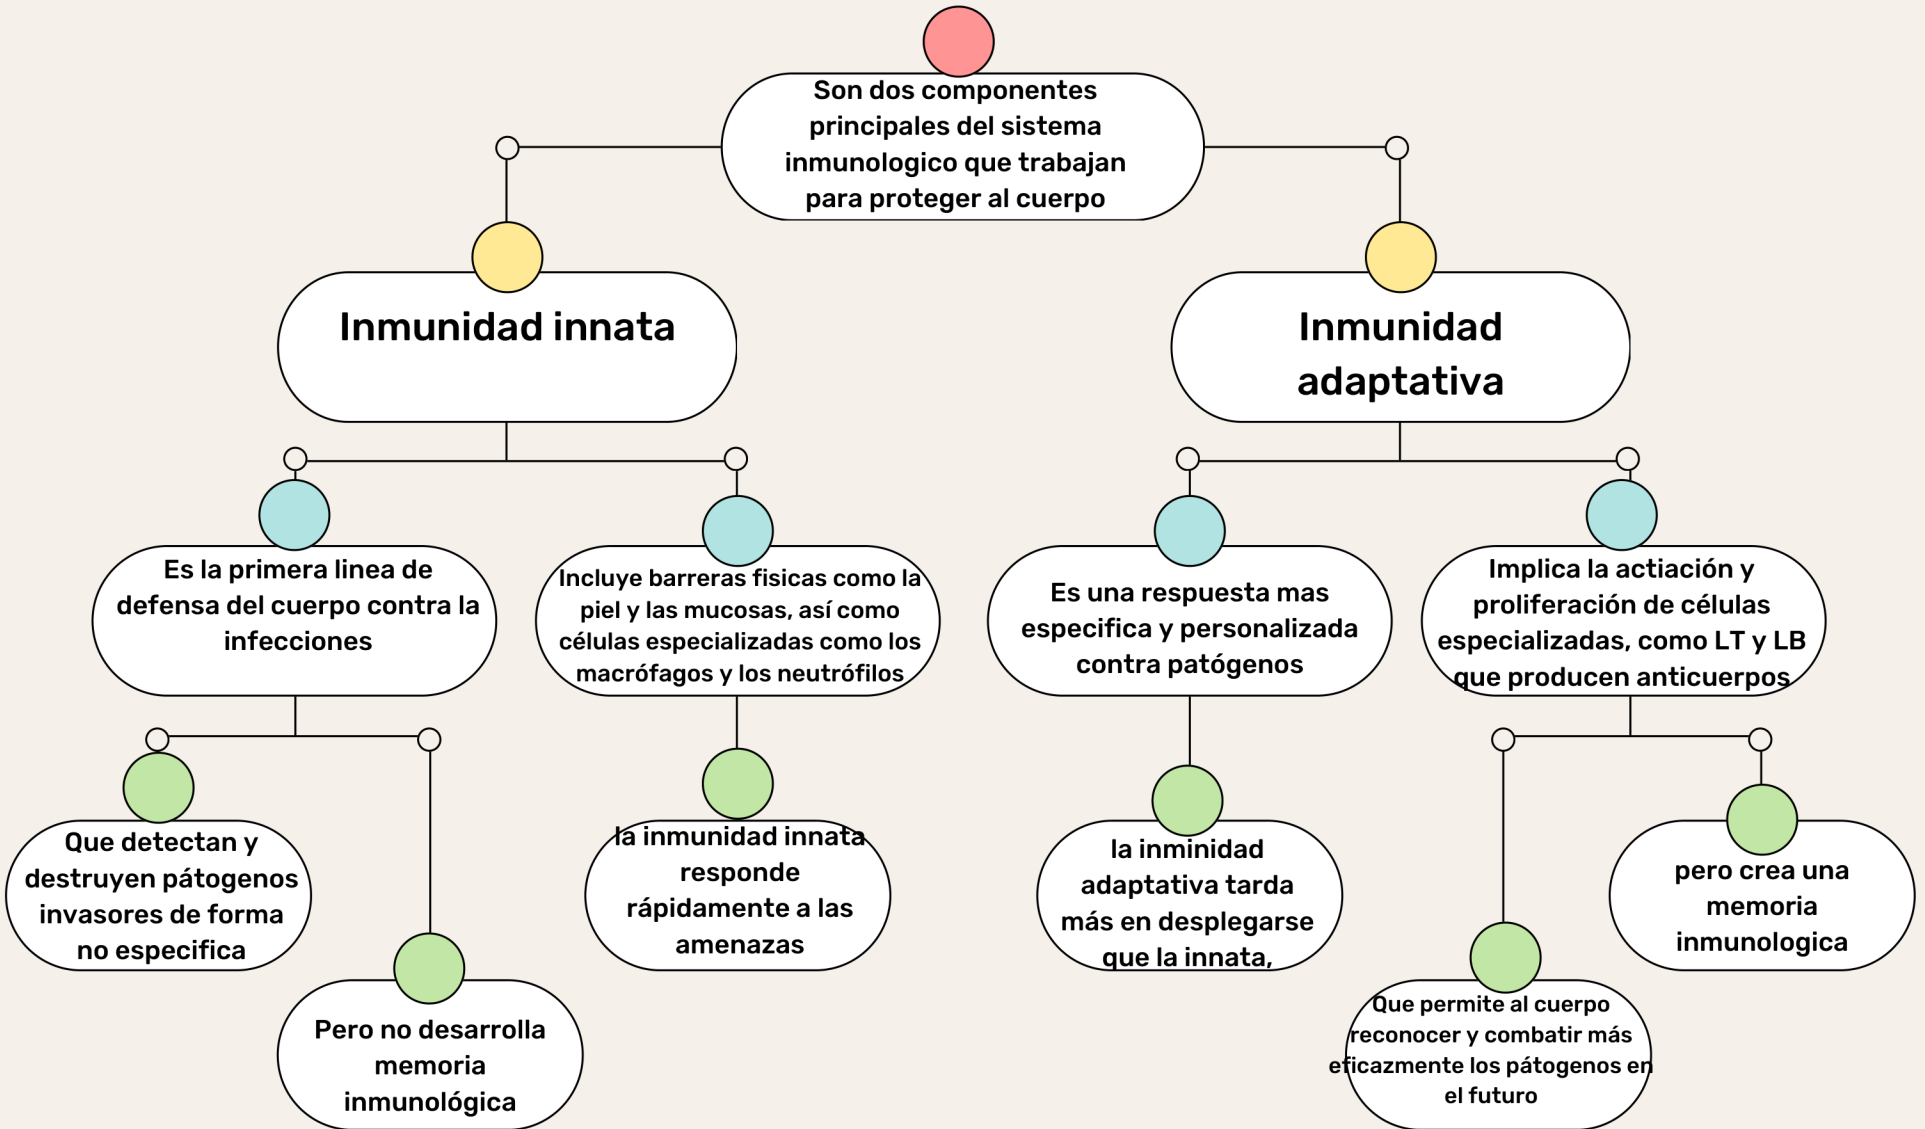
Son dos componentes principales del sistema inmunologico que trabajan para proteger al cuerpo

Inmunidad innata

Inmunidad adaptativa

Es la primera linea de defensa del cuerpo contra la infecciones

Incluye barreras fisicas como la piel y las mucosas, así como células especializadas como los macrófagos y los neutrófilos

Es una respuesta mas especifica y personalizada contra patógenos

Implica la actiación y proliferación de células especializadas, como LT y LB que producen anticuerpos

Que detectan y destruyen pátogenos invasores de forma no especifica

Pero no desarrolla memoria inmunológica

la inmunidad innata responde rápidamente a las amenazas

la inminidad adaptativa tarda más en desplegarse que la innata,

Que permite al cuerpo reconocer y combatir más eficazmente los pátogenos en el futuro

pero crea una memoria inmunologica